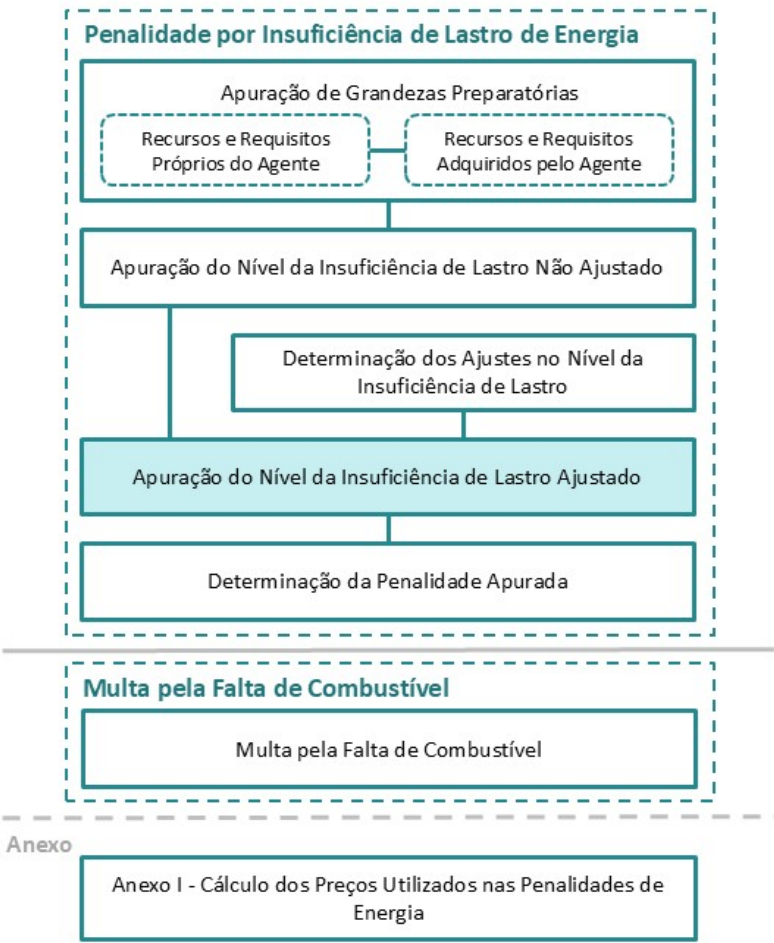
Penalidade por Insuficiência de Lastro de Energia

Apuração de Grandezas Preparatórias

Recursos e Requisitos Próprios do Agente

Recursos e Requisitos Adquiridos pelo Agente

Apuração do Nível da Insuficiência de Lastro Não Ajustado

Determinação dos Ajustes no Nível da Insuficiência de Lastro

Apuração do Nível da Insuficiência de Lastro Ajustado

Determinação da Penalidade Apurada

Multa pela Falta de Combustível

Multa pela Falta de Combustível

Anexo

Anexo I - Cálculo dos Preços Utilizados nas Penalidades de Energia